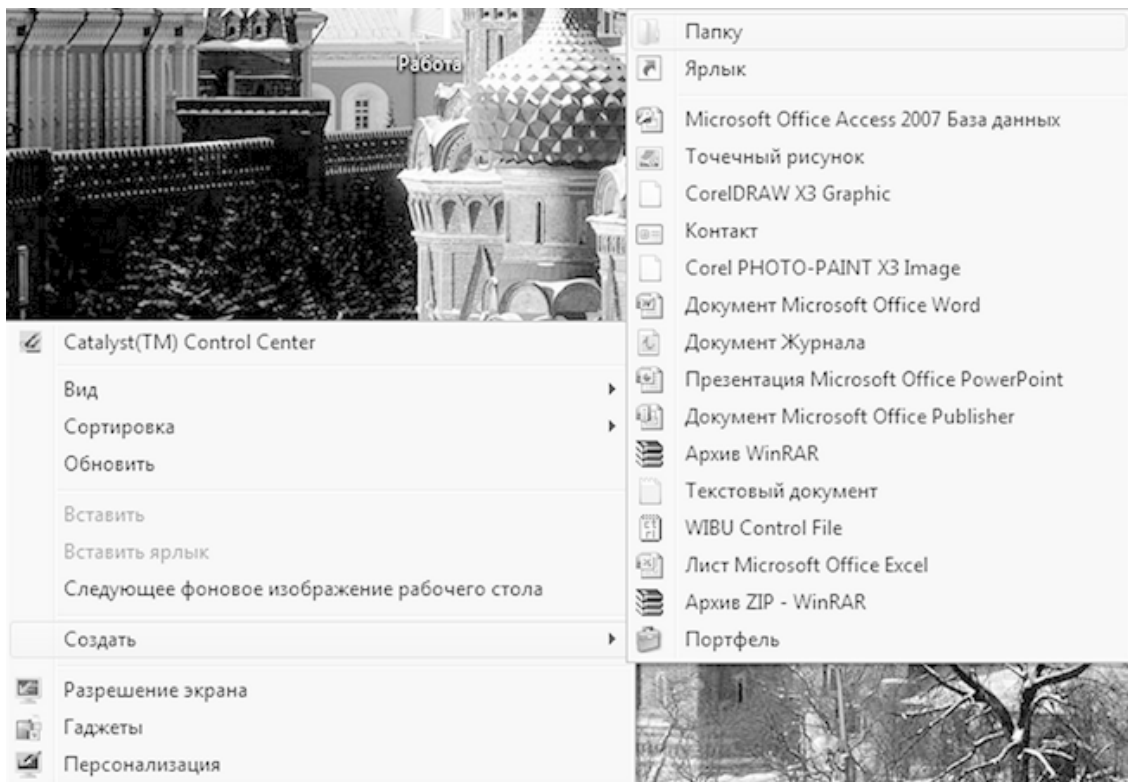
Работа

Catalyst(TM) Control Center

Вид

Сортировка

Обновить

Вставить

Вставить ярлык

Следующее фоновое изображение рабочего стола

Создать

Разрешение экрана

Гаджеты

Персонализация

Папку

Ярлык

Microsoft Office Access 2007 База данных

Точечный рисунок

CorelDRAW X3 Graphic

Контакт

Corel PHOTO-PAINT X3 Image

Документ Microsoft Office Word

Документ Журнала

Презентация Microsoft Office PowerPoint

Документ Microsoft Office Publisher

Архив WinRAR

Текстовый документ

WIBU Control File

Лист Microsoft Office Excel

Архив ZIP - WinRAR

Портфель